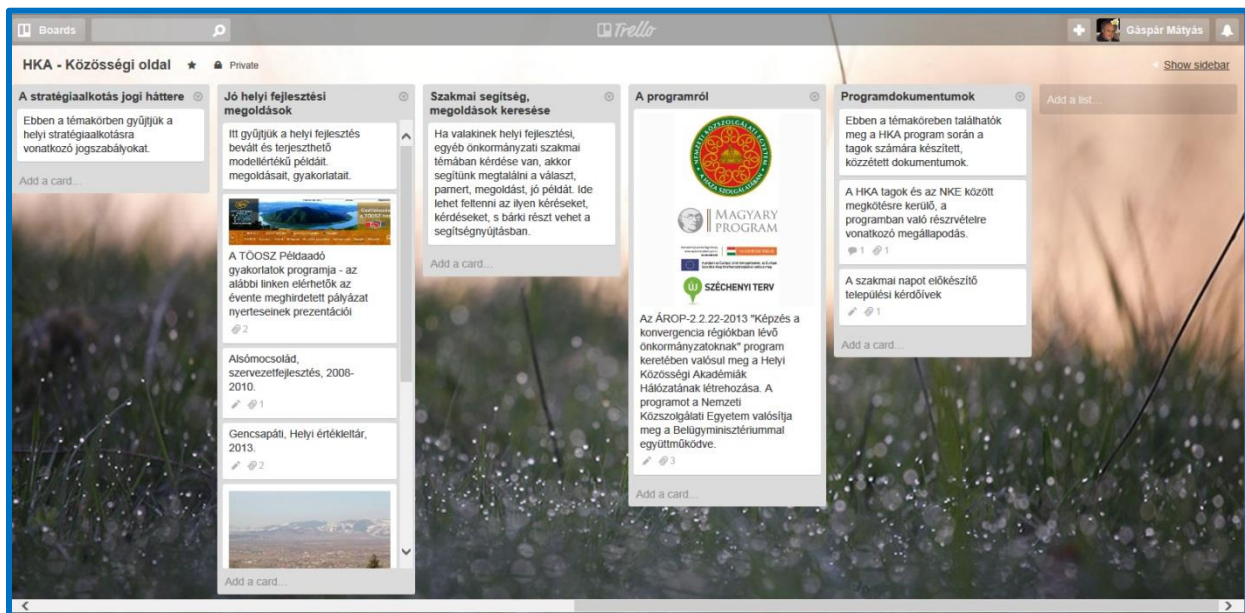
Boards

Trello

Gáspár Mátyás

HKA - Közösségi oldal ★ Private

Show sidebar

A stratégiaalkotás jogi háttere

Ebben a témakörben gyűjtjük a helyi stratégiaalkotásra vonatkozó jogszabályokat.

Add a card...

Jó helyi fejlesztési megoldások

Itt gyűjtjük a helyi fejlesztés bevált és terjeszthető modellértékű példáit. megoldásait, gyakorlatait.

A TÖOSZ Példaadó gyakorlatok programja - az alábbi linken elérhetők az évente meghirdetett pályázat nyerteseinek prezentációi

2

Alsómocsolád, szervezetfejlesztés, 2008-2010.

1

Gencsapáti, Helyi értékleltár, 2013.

2

Add a card...

Szakmai segítség, megoldások keresése

Ha valakinek helyi fejlesztési, egyéb önkormányzati szakmai témában kérdése van, akkor segítünk megtalálni a választ, partnert, megoldást, jó példát. Ide lehet feltenni az ilyen kéréseket, kérdéseket, s bárki részt vehet a segítségnyújtásban.

Add a card...

A programról

MAGYARY PROGRAM

SZÉCHENYI TERV

Az ÁROP-2.2.22-2013 "Képzés a konvergencia régiókban lévő önkormányzatoknak" program keretében valósul meg a Helyi Közösségi Akadémiák Hálózatának létrehozása. A programot a Nemzeti Közszolgálati Egyetem valósítja meg a Belügyminisztériummal együttműködve.

3

Add a card...

Programdokumentumok

Ebben a témakörben találhatók meg a HKA program során a tagok számára készített, közzétett dokumentumok.

A HKA tagok és az NKE között megkötésre kerülő, a programban való részvételre vonatkozó megállapodás.

1 1

A szakmai napot előkészítő települési kérdőívek

1

Add a card...

Add a list...